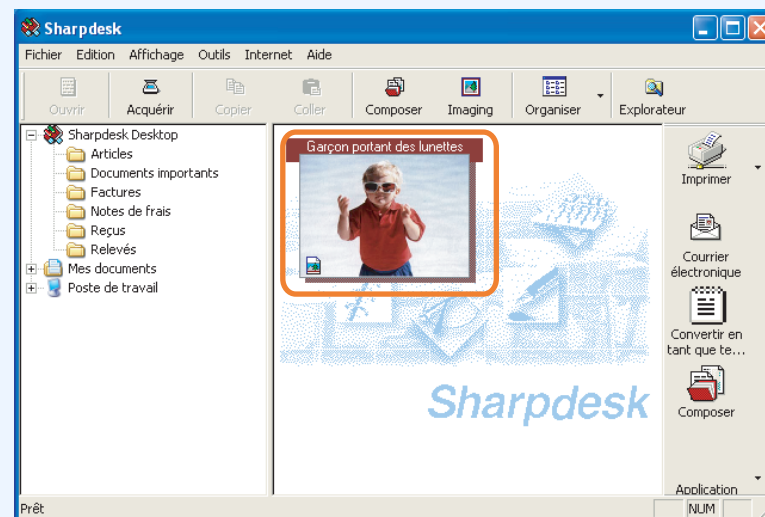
Sharpdesk

Fichier Edition Affichage Outils Internet Aide

Ouvrir Acquérir Copier Coller Composer Imaging Organiser Explorateur

Sharpdesk Desktop
Articles
Documents importants
Factures
Notes de frais
Reçus
Relevés
Mes documents
Poste de travail

Garçon portant des lunettes

Sharpdesk

Imprimer
Courrier électronique
Convertir en tant que te...
Composer
Application

Prêt NUM